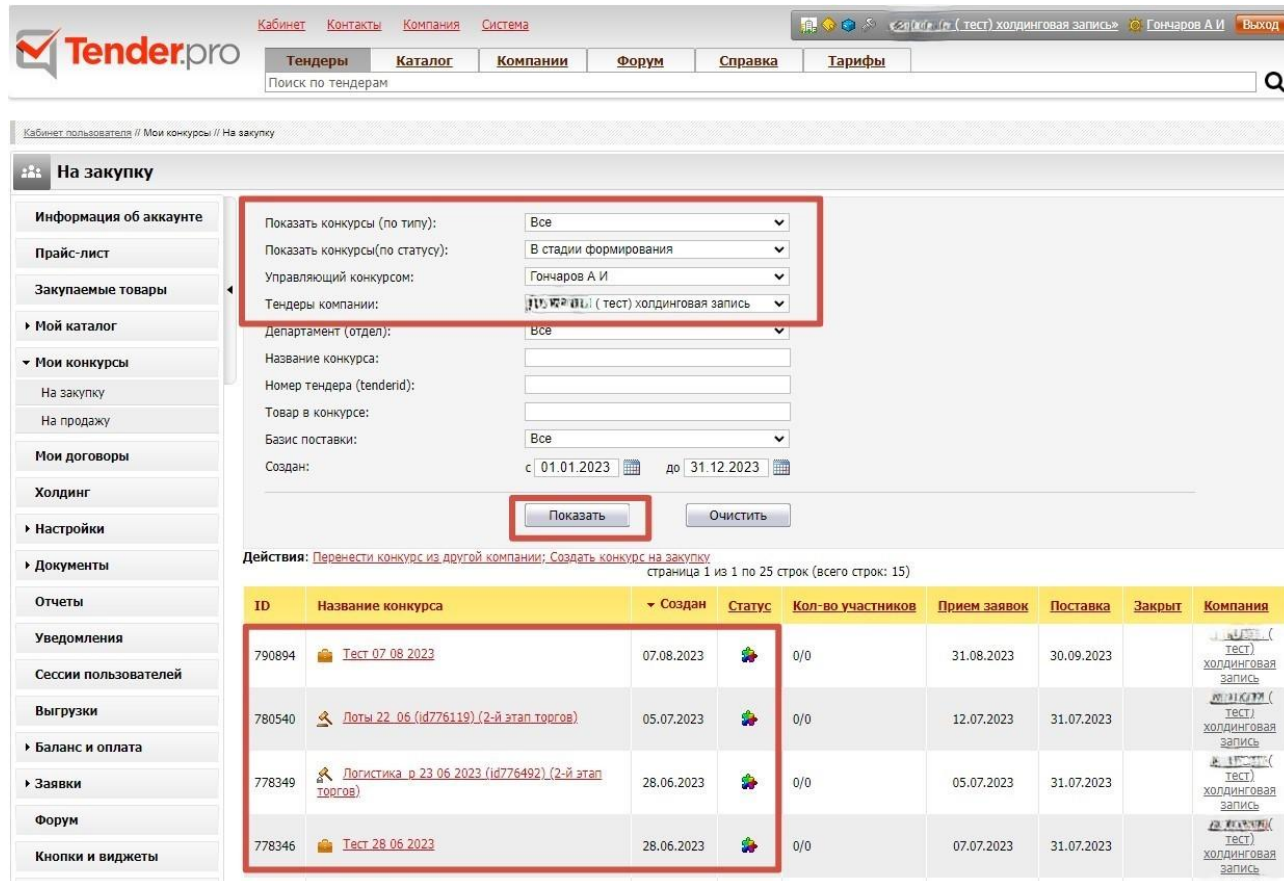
Tender.pro

Кабинет Контакты Компания Система

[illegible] ( тест) холдинговая запись» Гончаров А И Выход

Тендеры Каталог Компании Форум Справка Тарифы

Поиск по тендерам

Кабинет пользователя // Мои конкурсы // На закупку

На закупку

Информация об аккаунте
Прайс-лист
Закупаемые товары
Мой каталог
Мои конкурсы
На закупку
На продажу
Мои договоры
Холдинг
Настройки
Документы
Отчеты
Уведомления
Сессии пользователей
Выгрузки
Баланс и оплата
Заявки
Форум
Кнопки и виджеты

Показать конкурсы (по типу): Все
Показать конкурсы(по статусу): В стадии формирования
Управляющий конкурсом: Гончаров А И
Тендеры компании: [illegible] ( тест) холдинговая запись
Департамент (отдел): Все
Название конкурса:
Номер тендера (tenderid):
Товар в конкурсе:
Базис поставки: Все
Создан: с 01.01.2023 до 31.12.2023

Показать Очистить

Действия: Перенести конкурс из другой компании; Создать конкурс на закупку

страница 1 из 1 по 25 строк (всего строк: 15)

| ID | Название конкурса | Создан | Статус | Кол-во участников | Прием заявок | Поставка | Закрыт | Компания |
|---|---|---|---|---|---|---|---|---|
| 790894 | Тест 07 08 2023 | 07.08.2023 | | 0/0 | 31.08.2023 | 30.09.2023 | | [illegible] ( тест) холдинговая запись |
| 780540 | Лоты 22_06 (id776119) (2-й этап торгов) | 05.07.2023 | | 0/0 | 12.07.2023 | 31.07.2023 | | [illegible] ( тест) холдинговая запись |
| 778349 | Логистика_р 23 06 2023 (id776492) (2-й этап торгов) | 28.06.2023 | | 0/0 | 05.07.2023 | 31.07.2023 | | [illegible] ( тест) холдинговая запись |
| 778346 | Тест 28 06 2023 | 28.06.2023 | | 0/0 | 07.07.2023 | 31.07.2023 | | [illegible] ( тест) холдинговая запись |